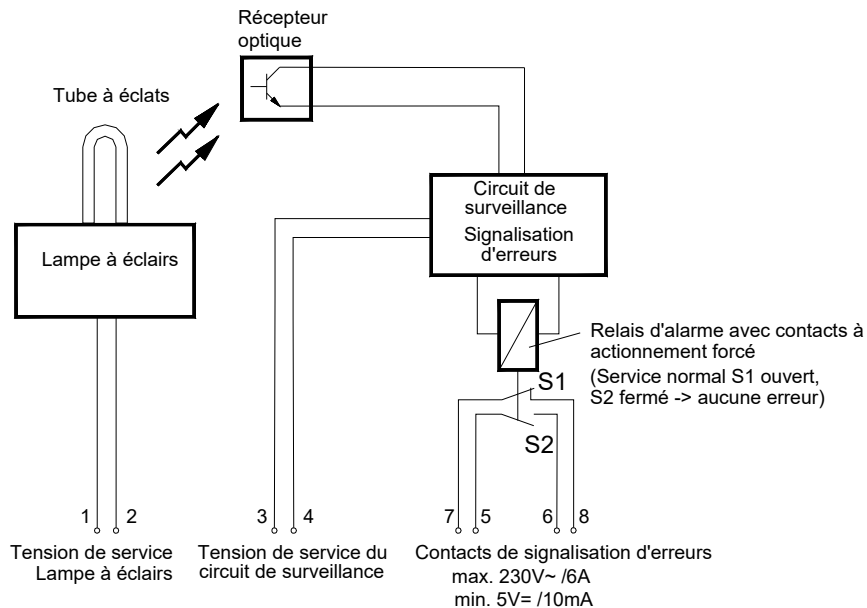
Récepteur optique

Tube à éclats

Lampe à éclairs

Circuit de surveillance
Signalisation d'erreurs

Relais d'alarme avec contacts à actionnement forcé
(Service normal S1 ouvert, S2 fermé -> aucune erreur)

S1

S2

1 2

3 4

7 5

6 8

Tension de service
Lampe à éclairs

Tension de service du circuit de surveillance

Contacts de signalisation d'erreurs
max. 230V~ /6A
min. 5V= /10mA